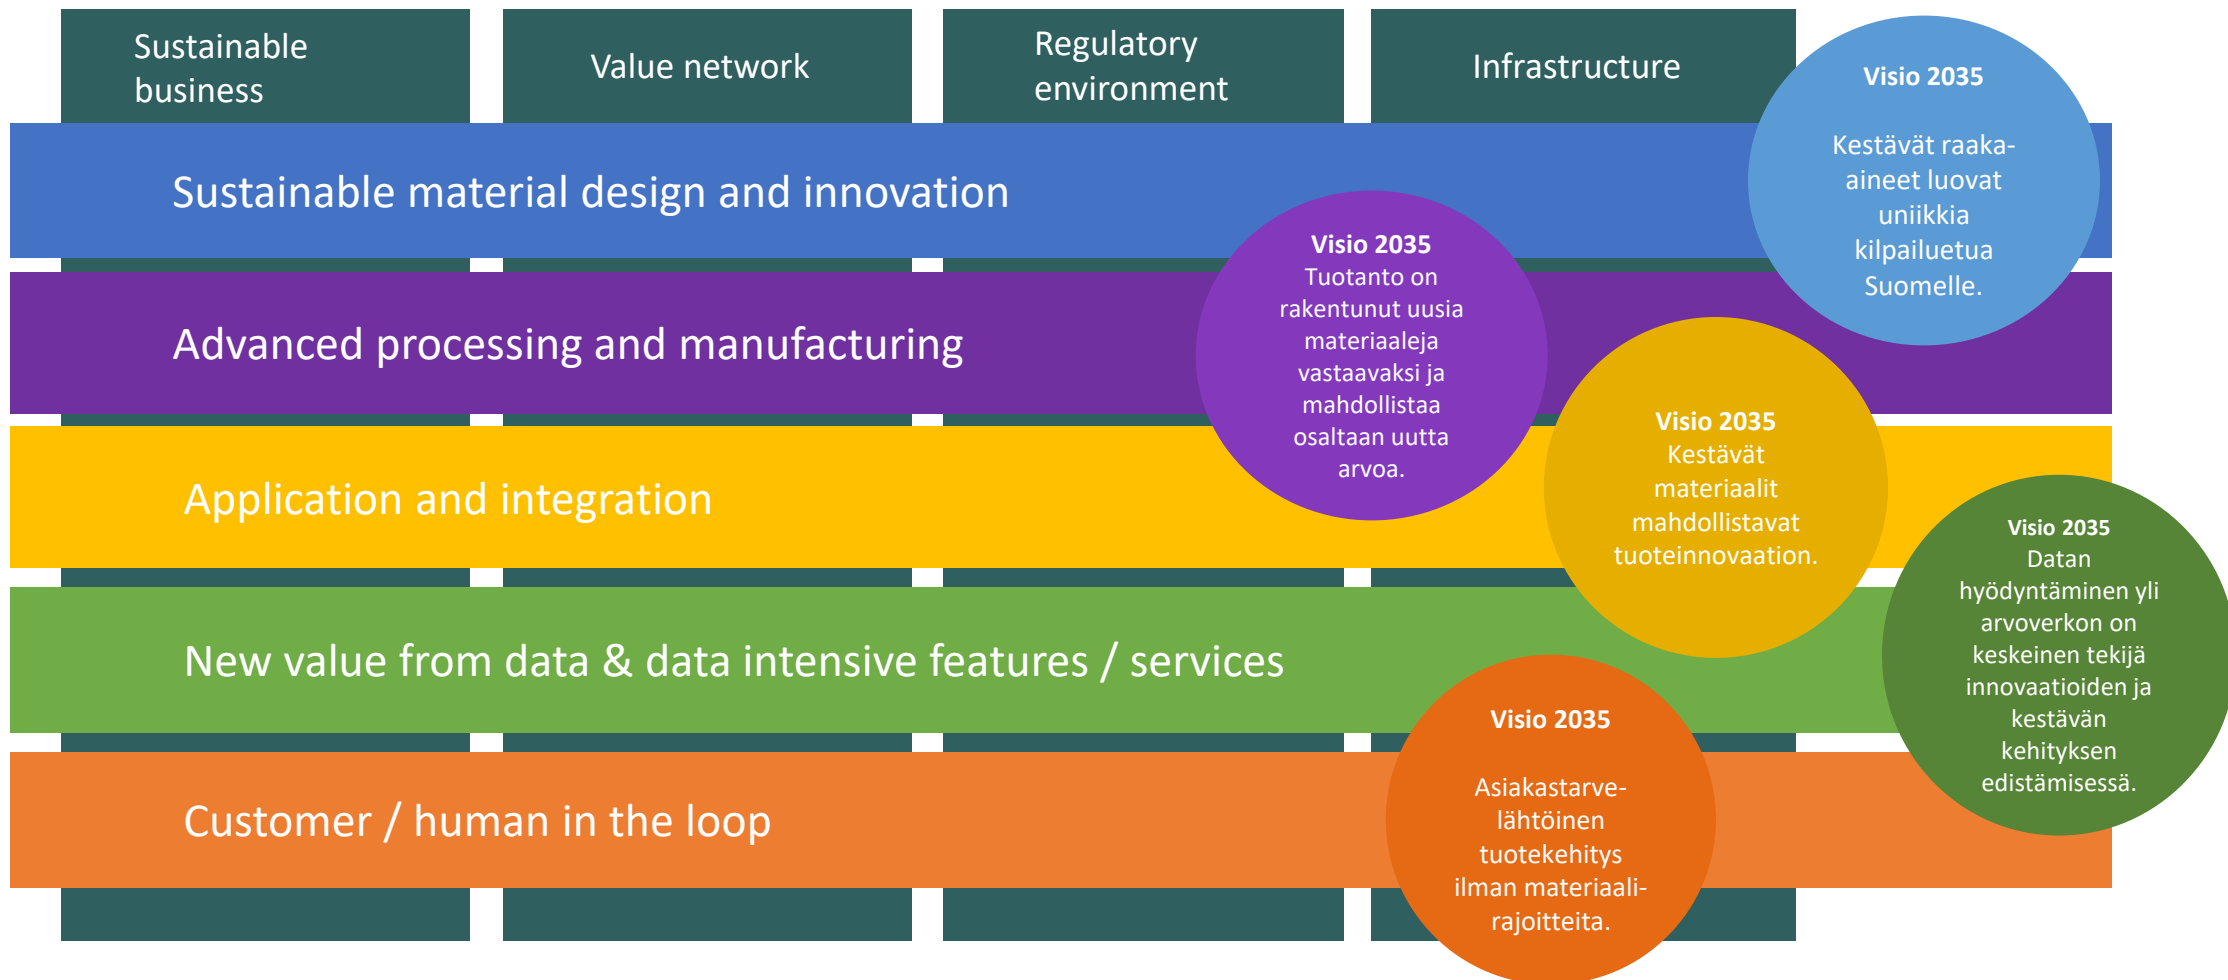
Sustainable business

Value network

Regulatory environment

Infrastructure

Visio 2035

Kestävät raaka-aineet luovat uniikkia kilpailuetua Suomelle.

Sustainable material design and innovation

Visio 2035
Tuotanto on rakentunut uusia materiaaleja vastaavaksi ja mahdollistaa osaltaan uutta arvoa.

Advanced processing and manufacturing

Visio 2035
Kestävät materiaalit mahdollistavat tuoteinnovaation.

Application and integration

Visio 2035
Datan hyödyntäminen yli arvoverkon on keskeinen tekijä innovaatioiden ja kestävän kehityksen edistämisessä.

New value from data & data intensive features / services

Visio 2035

Asiakastarve-lähtöinen tuotekehitys ilman materiaali-rajoitteita.

Customer / human in the loop